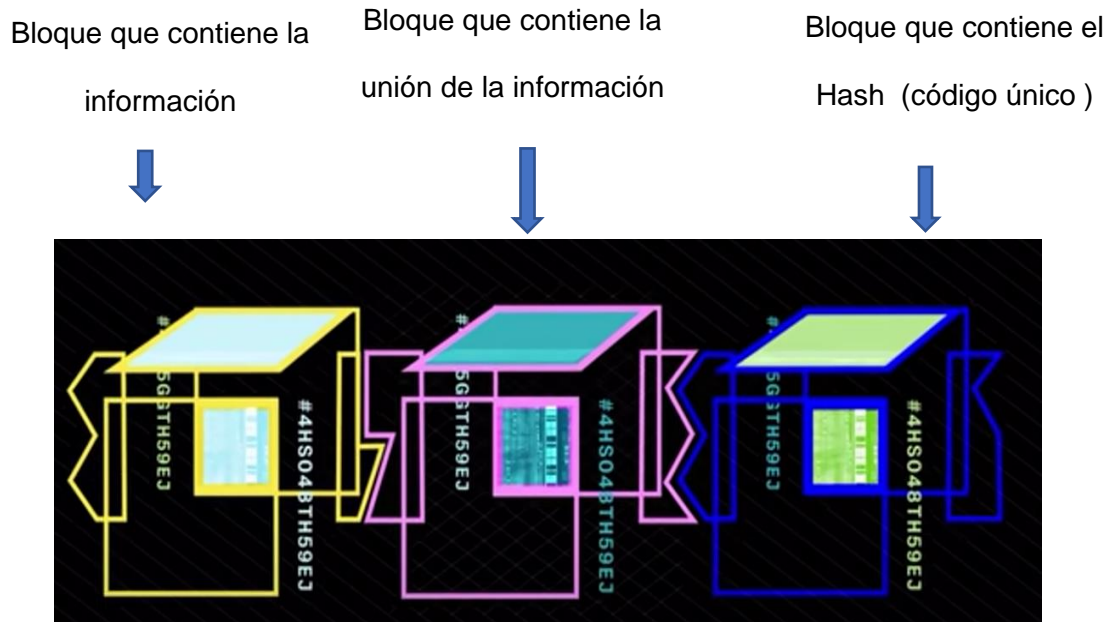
Bloque que contiene la información

Bloque que contiene la unión de la información

Bloque que contiene el Hash (código único )

#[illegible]5GBTH59EJ

#4HSO4BTH59EJ

#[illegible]5GBTH59EJ

#4HSO4BTH59EJ

#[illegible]5GBTH59EJ

#4HSO4BTH59EJ